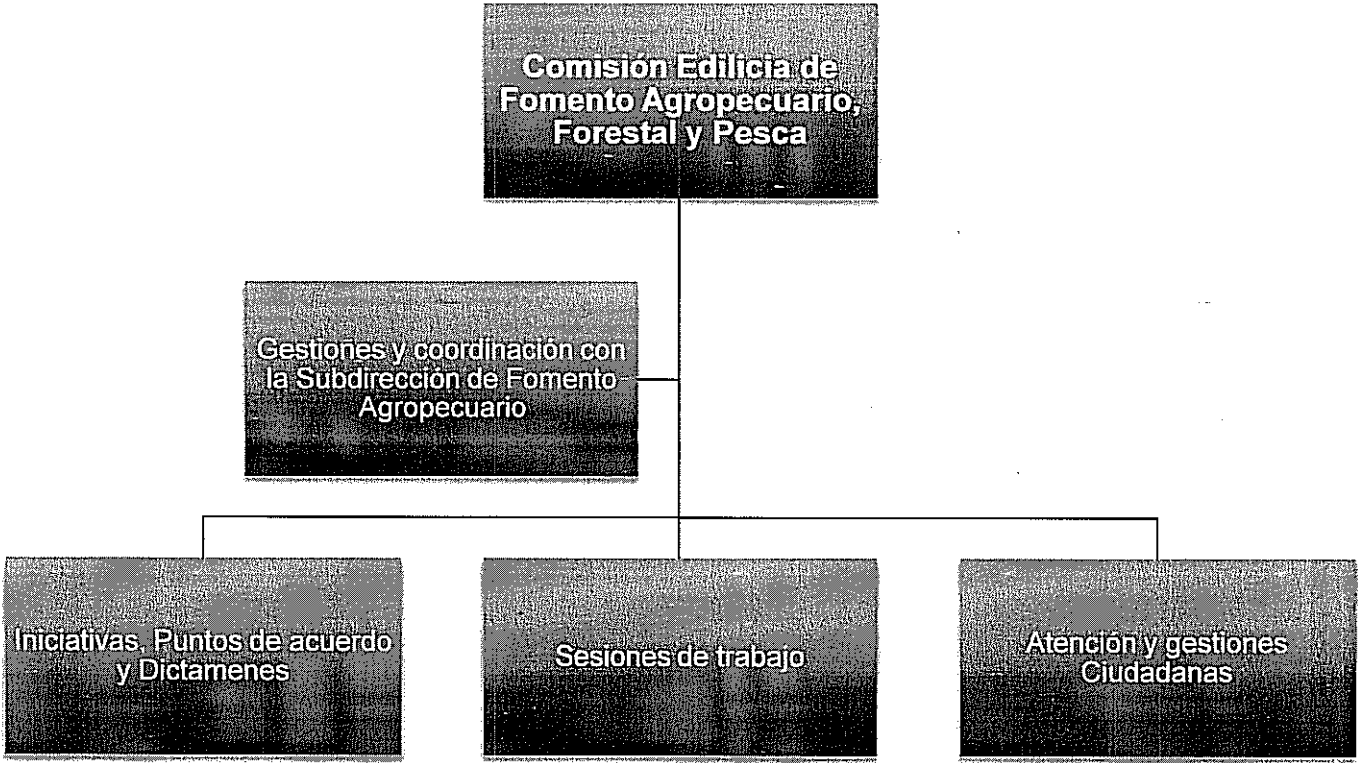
Comisión Edilicia de Fomento Agropecuario, Forestal y Pesca

Gestiones y coordinación con la Subdirección de Fomento Agropecuario

Iniciativas, Puntos de acuerdo y Dictamenes

Sesiones de trabajo

Atención y gestiones Ciudadanas